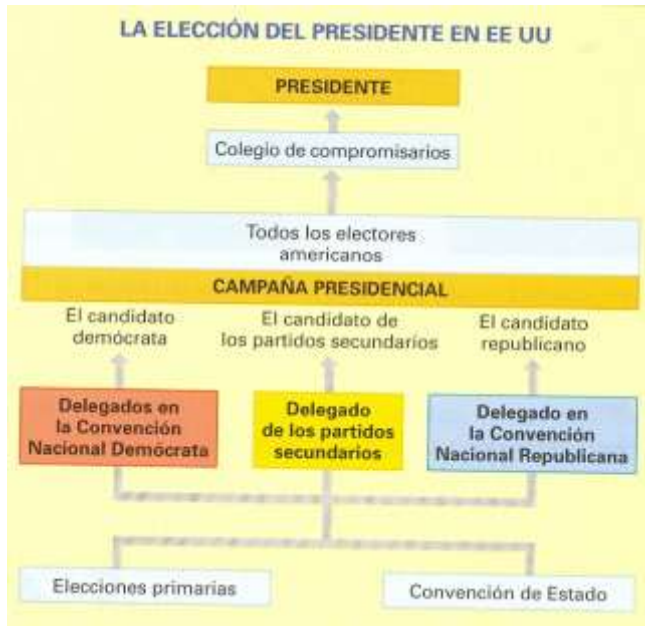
LA ELECCIÓN DEL PRESIDENTE EN EE UU

PRESIDENTE

Colegio de compromisarios

Todos los electores americanos

CAMPAÑA PRESIDENCIAL

El candidato demócrata

El candidato de los partidos secundarios

El candidato republicano

Delegados en la Convención Nacional Demócrata

Delegado de los partidos secundarios

Delegado en la Convención Nacional Republicana

Elecciones primarias

Convención de Estado